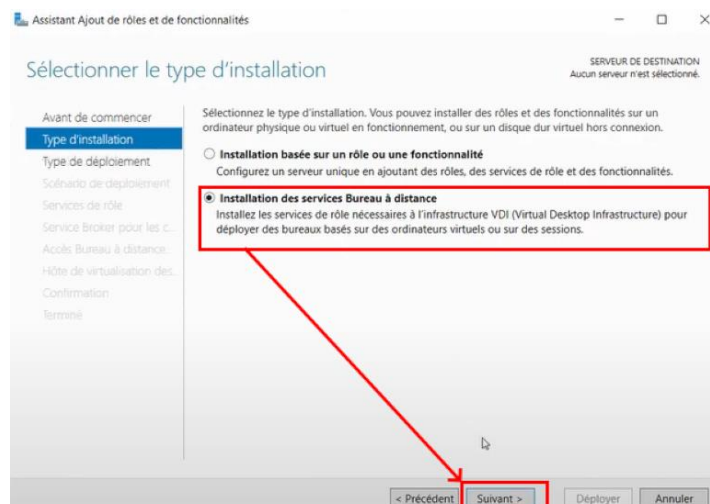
Assistant Ajout de rôles et de fonctionnalités

Sélectionner le type d'installation

SERVEUR DE DESTINATION
Aucun serveur n'est sélectionné.

Avant de commencer
Type d'installation
Type de déploiement
Scénario de déploiement
Services de rôle
Service Broker pour les c...
Accès Bureau à distance...
Hôte de virtualisation des...
Confirmation
Terminé

Sélectionnez le type d'installation. Vous pouvez installer des rôles et des fonctionnalités sur un ordinateur physique ou virtuel en fonctionnement, ou sur un disque dur virtuel hors connexion.

Installation basée sur un rôle ou une fonctionnalité
Configurez un serveur unique en ajoutant des rôles, des services de rôle et des fonctionnalités.

Installation des services Bureau à distance
Installez les services de rôle nécessaires à l'infrastructure VDI (Virtual Desktop Infrastructure) pour déployer des bureaux basés sur des ordinateurs virtuels ou sur des sessions.

< Précédent
Suivant >
Déployer
Annuler